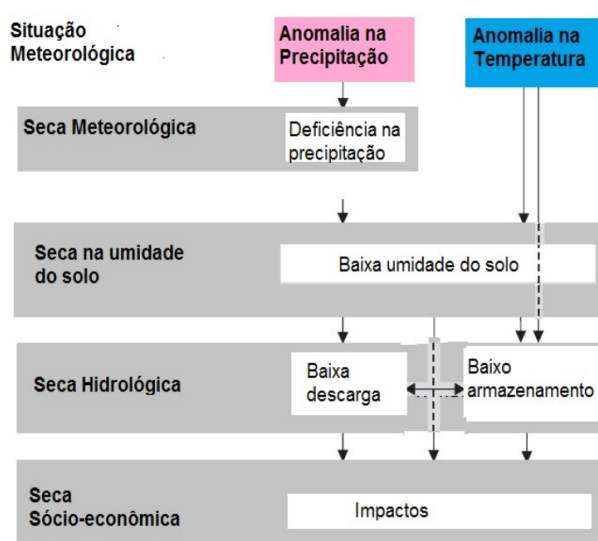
Situação Meteorológica

Anomalia na Precipitação

Anomalia na Temperatura

Seca Meteorológica

Deficiência na precipitação

Seca na umidade do solo

Baixa umidade do solo

Seca Hidrológica

Baixa descarga

Baixo armazenamento

Seca Sócio-econômica

Impactos